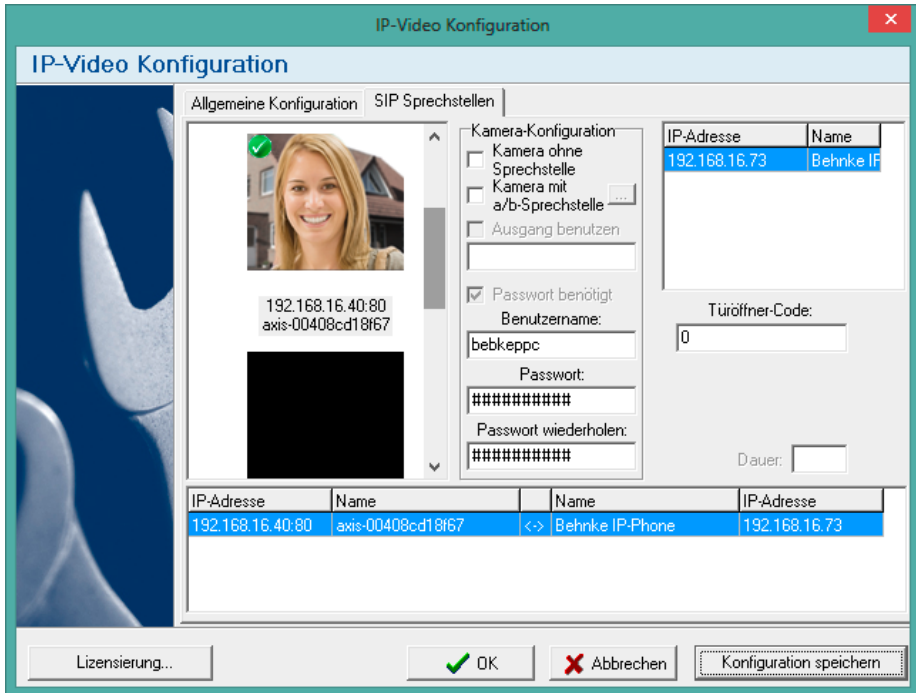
IP-Video Konfiguration

IP-Video Konfiguration

Allgemeine Konfiguration | SIP Sprechstellen

192.168.16.40:80
axis-00408cd18f67

Kamera-Konfiguration
Kamera ohne Sprechstelle
Kamera mit a/b-Sprechstelle ...
Ausgang benutzen

Passwort benötigt
Benutzername:
bebkeppc
Passwort:
##########
Passwort wiederholen:
##########

| IP-Adresse | Name |
|---|---|
| 192.168.16.73 | Behnke IP |

Türöffner-Code:
0

Dauer:

| IP-Adresse | Name | | Name | IP-Adresse |
|---|---|---|---|---|
| 192.168.16.40:80 | axis-00408cd18f67 | <-> | Behnke IP-Phone | 192.168.16.73 |

Lizensierung...

OK

Abbrechen

Konfiguration speichern